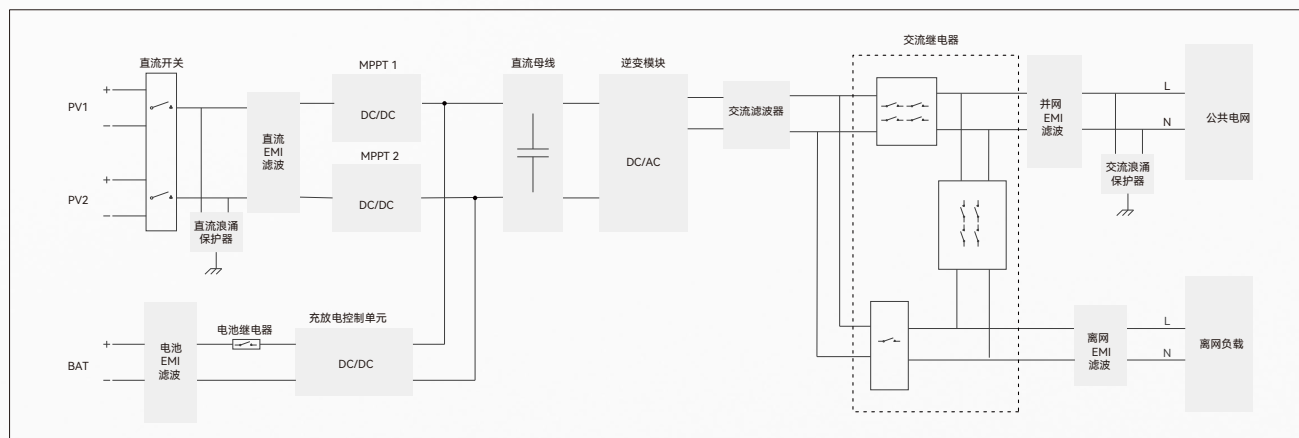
直流开关
MPPT 1
直流母线
逆变模块
交流继电器
PV1
+
–
直流
EMI
滤波
DC/DC
MPPT 2
DC/DC
DC/AC
交流滤波器
并网
EMI
滤波
L
N
公共电网
PV2
+
–
直流浪涌
保护器
交流浪涌
保护器
电池继电器
充放电控制单元
+
BAT
–
电池
EMI
滤波
DC/DC
离网
EMI
滤波
L
N
离网负载